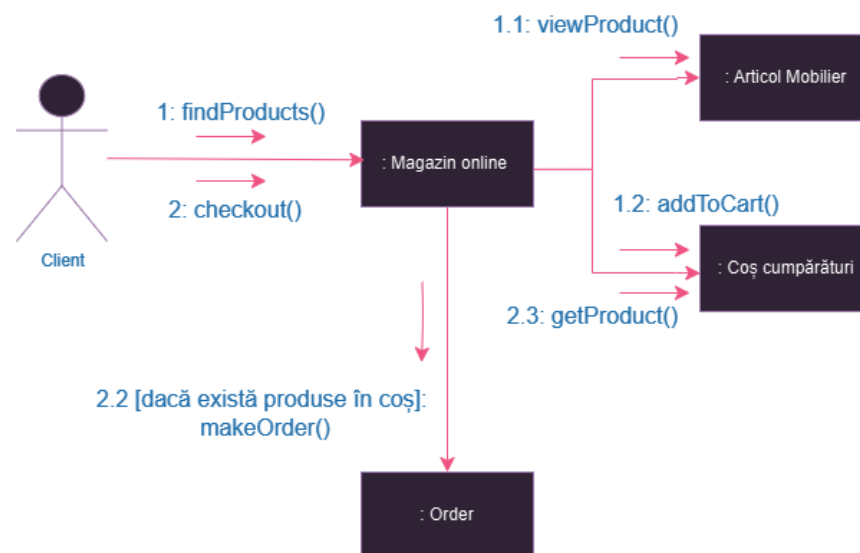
Client

1: findProducts()

2: checkout()

: Magazin online

1.1: viewProduct()

: Articol Mobilier

1.2: addToCart()

: Coș cumpărături

2.3: getProduct()

2.2 [dacă există produse în coș]: makeOrder()

: Order